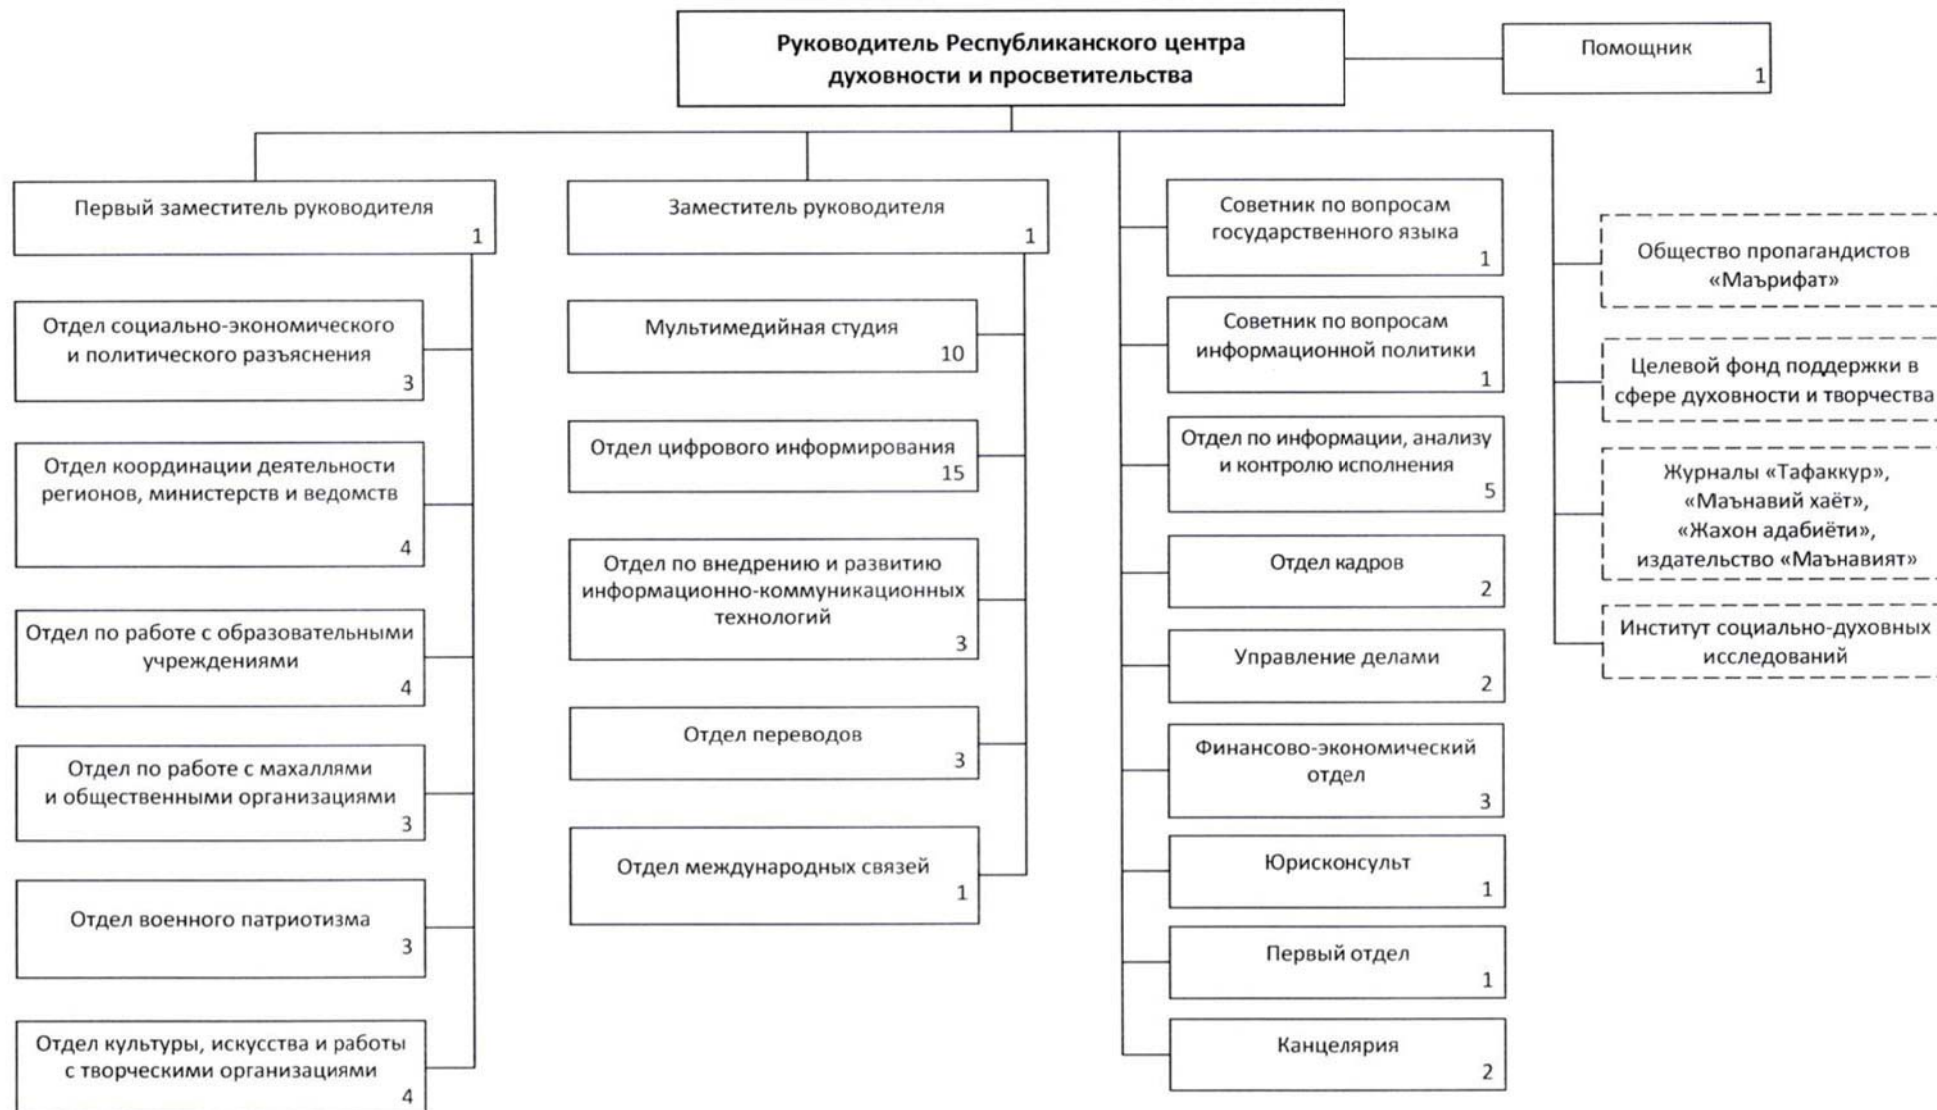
Руководитель Республиканского центра духовности и просветительства

Помощник
1

Первый заместитель руководителя
1

Отдел социально-экономического и политического разъяснения
3

Отдел координации деятельности регионов, министерств и ведомств
4

Отдел по работе с образовательными учреждениями
4

Отдел по работе с махаллями и общественными организациями
3

Отдел военного патриотизма
3

Отдел культуры, искусства и работы с творческими организациями
4

Заместитель руководителя
1

Мультимедийная студия
10

Отдел цифрового информирования
15

Отдел по внедрению и развитию информационно-коммуникационных технологий
3

Отдел переводов
3

Отдел международных связей
1

Советник по вопросам государственного языка
1

Советник по вопросам информационной политики
1

Отдел по информации, анализу и контролю исполнения
5

Отдел кадров
2

Управление делами
2

Финансово-экономический отдел
3

Юрисконсульт
1

Первый отдел
1

Канцелярия
2

Общество пропагандистов «Маърифатд»

Целевой фонд поддержки в сфере духовности и творчества

Журналы «Тафаккур», «Маънавий хаёт», «Жахон адабиёти», издательство «Маънавият»

Институт социально-духовных исследований